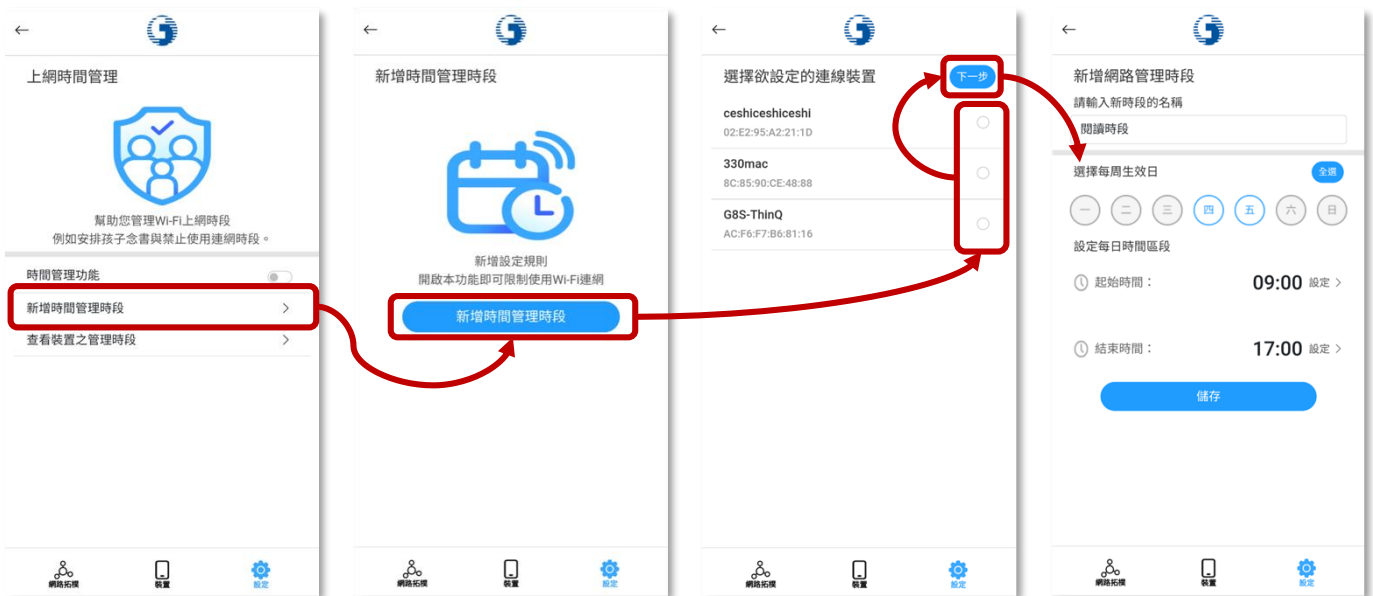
←

上網時間管理

幫助您管理Wi-Fi上網時段
例如安排孩子念書與禁止使用連網時段。

時間管理功能

新增時間管理時段 >

查看裝置之管理時段 >

網路拓樸 裝置 設定

←

新增時間管理時段

新增設定規則
開啟本功能即可限制使用Wi-Fi連網

新增時間管理時段

網路拓樸 裝置 設定

←

選擇欲設定的連線裝置 下一步

ceshiceshiceshi
02:E2:95:A2:21:1D

330mac
8C:85:90:CE:48:88

G8S-ThinQ
AC:F6:F7:B6:81:16

網路拓樸 裝置 設定

←

新增網路管理時段

請輸入新時段的名稱

閱讀時段

選擇每周生效日 全選

一 二 三 四 五 六 日

設定每日時間區段

起始時間： 09:00 設定 >

結束時間： 17:00 設定 >

儲存

網路拓樸 裝置 設定